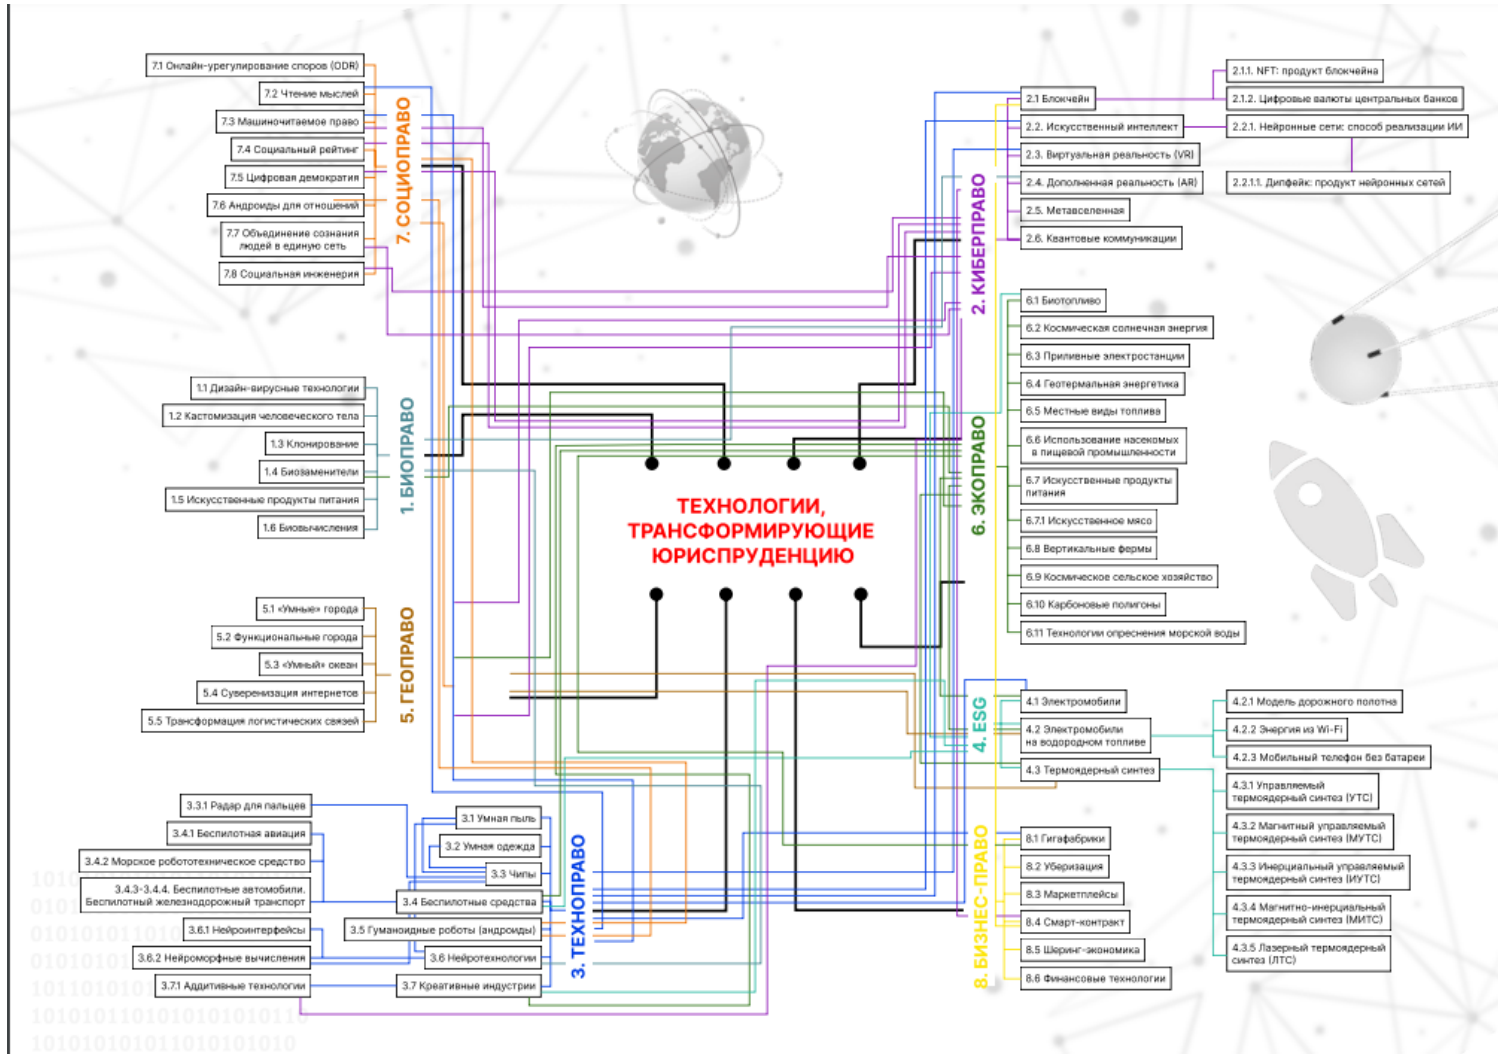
ТЕХНОЛОГИИ, ТРАНСФОРМИРУЮЩИЕ ЮРИСПРУДЕНЦИЮ

7. СОЦИОПРАВО
7.1 Онлайн-урегулирование споров (ODR)
7.2 Чтение мыслей
7.3 Машиночитаемое право
7.4 Социальный рейтинг
7.5 Цифровая демократия
7.6 Андроиды для отношений
7.7 Объединение сознания людей в единую сеть
7.8 Социальная инженерия

1. БИОПРАВО
1.1 Дизайн-вирусные технологии
1.2 Кастомизация человеческого тела
1.3 Клонирование
1.4 Биозаменители
1.5 Искусственные продукты питания
1.6 Биовычисления

5. ГЕОПРАВО
5.1 «Умные» города
5.2 Функциональные города
5.3 «Умный» океан
5.4 Суверенизация интернетов
5.5 Трансформация логистических связей

3. ТЕХНОПРАВО
3.3.1 Радар для пальцев
3.4.1 Беспилотная авиация
3.4.2 Морское робототехническое средство
3.4.3-3.4.4. Беспилотные автомобили. Беспилотный железнодорожный транспорт
3.6.1 Нейроинтерфейсы
3.6.2 Нейроморфные вычисления
3.7.1 Аддитивные технологии
3.1 Умная пыль
3.2 Умная одежда
3.3 Чипы
3.4 Беспилотные средства
3.5 Гуманоидные роботы (андроиды)
3.6 Нейротехнологии
3.7 Креативные индустрии

2. КИБЕРПРАВО
2.1 Блокчейн
2.2. Искусственный интеллект
2.3. Виртуальная реальность (VR)
2.4. Дополненная реальность (AR)
2.5. Метавселенная
2.6. Квантовые коммуникации
2.1.1. NFT: продукт блокчейна
2.1.2. Цифровые валюты центральных банков
2.2.1. Нейронные сети: способ реализации ИИ
2.2.1.1. Дипфейк: продукт нейронных сетей

6. ЭКОПРАВО
6.1 Биотопливо
6.2 Космическая солнечная энергия
6.3 Приливные электростанции
6.4 Геотермальная энергетика
6.5 Местные виды топлива
6.6 Использование насекомых в пищевой промышленности
6.7 Искусственные продукты питания
6.7.1 Искусственное мясо
6.8 Вертикальные фермы
6.9 Космическое сельское хозяйство
6.10 Карбоновые полигоны
6.11 Технологии опреснения морской воды

4. ESG
4.1 Электромобили
4.2 Электромобили на водородном топливе
4.3 Термоядерный синтез
4.2.1 Модель дорожного полотна
4.2.2 Энергия из Wi-Fi
4.2.3 Мобильный телефон без батареи
4.3.1 Управляемый термоядерный синтез (УТС)
4.3.2 Магнитный управляемый термоядерный синтез (МУТС)
4.3.3 Инерциальный управляемый термоядерный синтез (ИУТС)
4.3.4 Магнитно-инерциальный термоядерный синтез (МИТС)
4.3.5 Лазерный термоядерный синтез (ЛТС)

8. БИЗНЕС-ПРАВО
8.1 Гигафабрики
8.2 Уберизация
8.3 Маркетплейсы
8.4 Смарт-контракт
8.5 Шеринг-экономика
8.6 Финансовые технологии